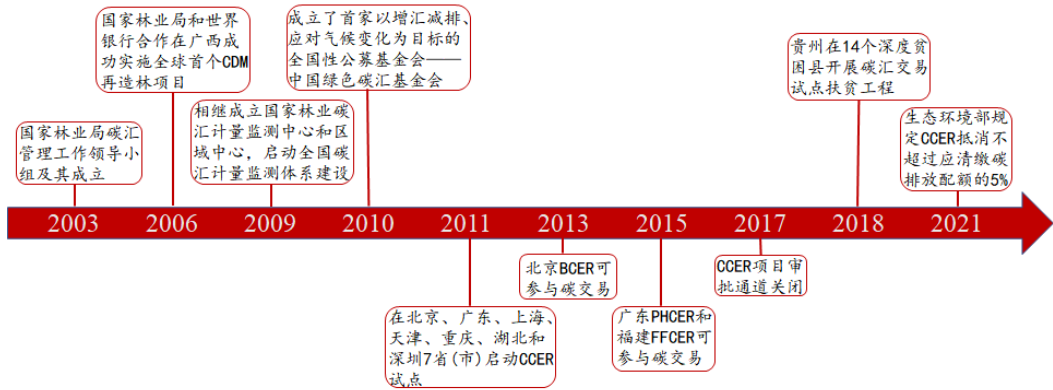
国家林业局和世界银行合作在广西成功实施全球首个CDM再造林项目

成立了首家以增汇减排、应对气候变化为目标的全国性公募基金会——中国绿色碳汇基金会

贵州在14个深度贫困县开展碳汇交易试点扶贫工程

国家林业局碳汇管理工作领导小组及其成立

相继成立国家林业碳汇计量监测中心和区域中心，启动全国碳汇计量监测体系建设

生态环境部规定CCER抵消不超过应清缴碳排放配额的5%

2003

2006

2009

2010

2011

2013

2015

2017

2018

2021

北京BCER可参与碳交易

CCER项目审批通道关闭

在北京、广东、上海、天津、重庆、湖北和深圳7省（市）启动CCER试点

广东PHCER和福建FFCER可参与碳交易